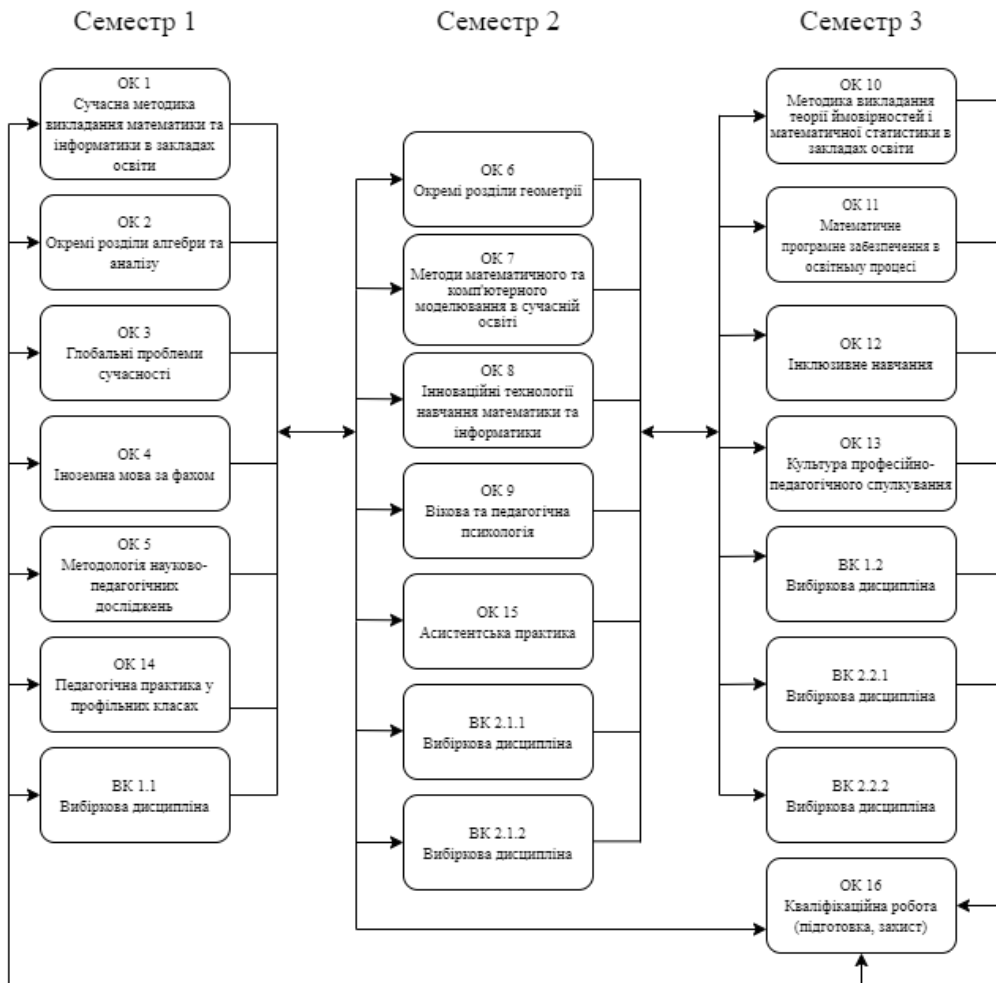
Семестр 1

ОК 1
Сучасна методика викладання математики та інформатики в закладах освіти

ОК 2
Окремі розділи алгебри та аналізу

ОК 3
Глобальні проблеми сучасності

ОК 4
Іноземна мова за фахом

ОК 5
Методологія науково-педагогічних досліджень

ОК 14
Педагогічна практика у профільних класах

ВК 1.1
Вибіркова дисципліна

Семестр 2

ОК 6
Окремі розділи геометрії

ОК 7
Методи математичного та комп'ютерного моделювання в сучасній освіті

ОК 8
Інноваційні технології навчання математики та інформатики

ОК 9
Вікова та педагогічна психологія

ОК 15
Асистентська практика

ВК 2.1.1
Вибіркова дисципліна

ВК 2.1.2
Вибіркова дисципліна

Семестр 3

ОК 10
Методика викладання теорії ймовірностей і математичної статистики в закладах освіти

ОК 11
Математичне програмне забезпечення в освітньму процесі

ОК 12
Інклюзивне навчання

ОК 13
Культура професійно-педагогічного спілкування

ВК 1.2
Вибіркова дисципліна

ВК 2.2.1
Вибіркова дисципліна

ВК 2.2.2
Вибіркова дисципліна

ОК 16
Кваліфікаційна робота (підготовка, захист)